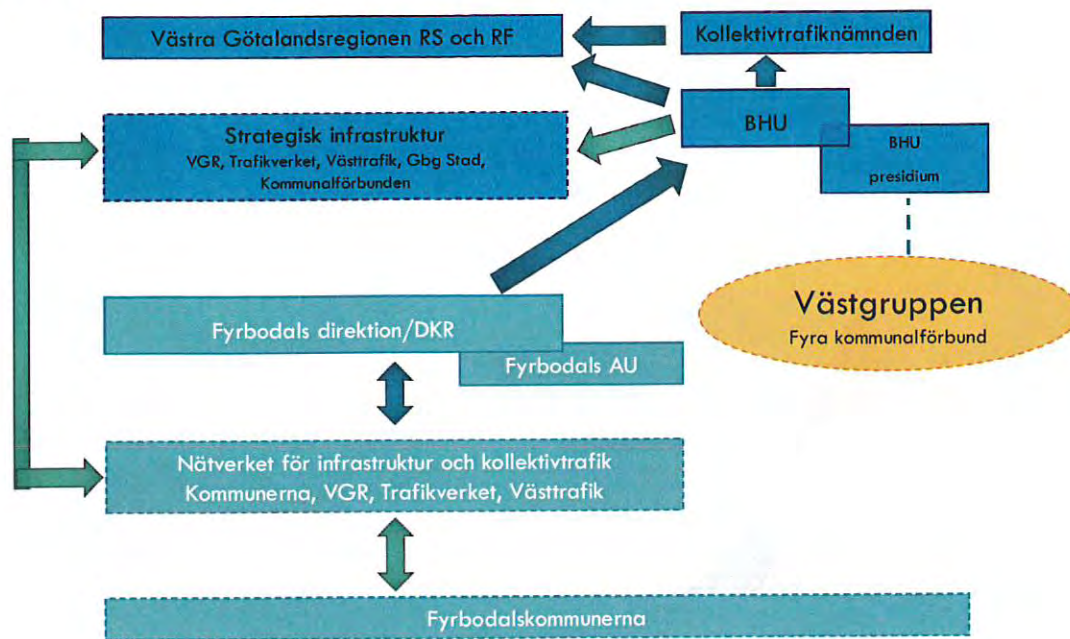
Västra Götalandsregionen RS och RF

Kollektivtrafiknämnden

Strategisk infrastruktur
VGR, Trafikverket, Västtrafik, Gbg Stad, Kommunalförbunden

BHU

BHU
presidium

Västgruppen
Fyra kommunalförbund

Fyrbodals direktion/DKR

Fyrbodals AU

Nätverket för infrastruktur och kollektivtrafik
Kommunerna, VGR, Trafikverket, Västtrafik

Fyrbodalskommunerna